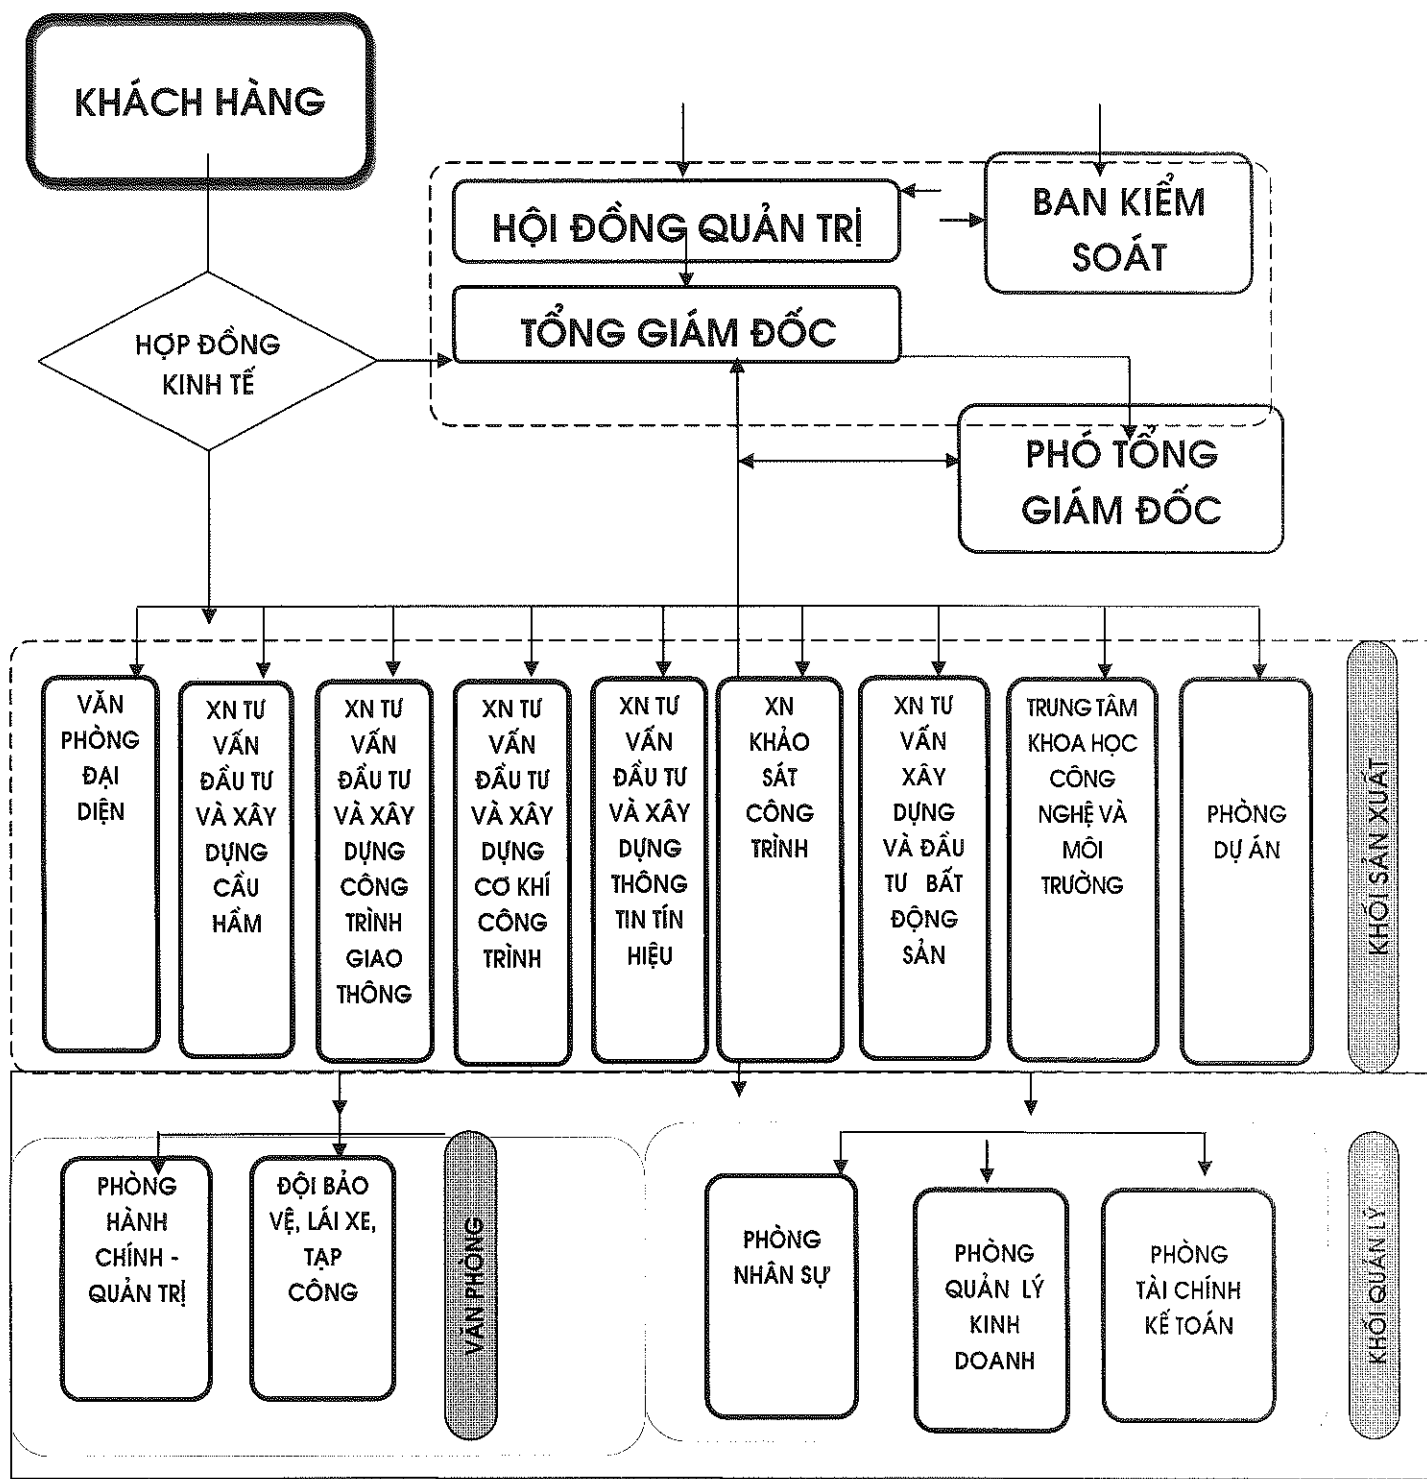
KHÁCH HÀNG

HỘI ĐỒNG QUẢN TRỊ

BAN KIỂM SOÁT

TỔNG GIÁM ĐỐC

HỢP ĐỒNG KINH TẾ

PHÓ TỔNG GIÁM ĐỐC

VĂN PHÒNG ĐẠI DIỆN

XN TƯ VẤN ĐẦU TƯ VÀ XÂY DỰNG CẦU HẦM

XN TƯ VẤN ĐẦU TƯ VÀ XÂY DỰNG CÔNG TRÌNH GIAO THÔNG

XN TƯ VẤN ĐẦU TƯ VÀ XÂY DỰNG CƠ KHÍ CÔNG TRÌNH

XN TƯ VẤN ĐẦU TƯ VÀ XÂY DỰNG THÔNG TIN TÍN HIỆU

XN KHẢO SÁT CÔNG TRÌNH

XN TƯ VẤN XÂY DỰNG VÀ ĐẦU TƯ BẤT ĐỘNG SẢN

TRUNG TÂM KHOA HỌC CÔNG NGHỆ VÀ MÔI TRƯỜNG

PHÒNG DỰ ÁN

KHỐI SẢN XUẤT

PHÒNG HÀNH CHÍNH - QUẢN TRỊ

ĐỘI BẢO VỆ, LÁI XE, TẠP CÔNG

VĂN PHÒNG

PHÒNG NHÂN SỰ

PHÒNG QUẢN LÝ KINH DOANH

PHÒNG TÀI CHÍNH KẾ TOÁN

KHỐI QUẢN LÝ